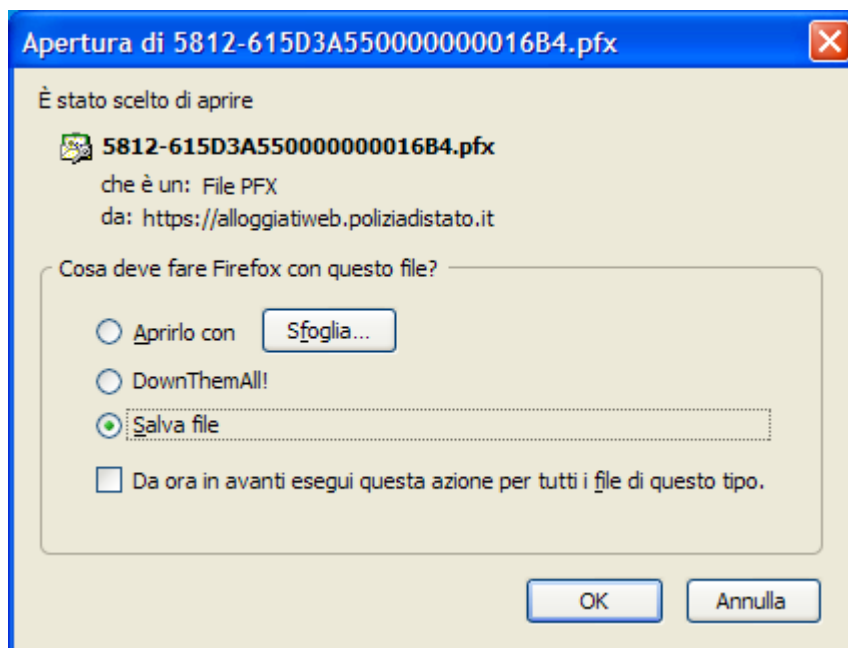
Apertura di 5812-615D3A550000000016B4.pfx

È stato scelto di aprire

5812-615D3A550000000016B4.pfx

che è un: File PFX

da: https://alloggiatiweb.poliziadistato.it

Cosa deve fare Firefox con questo file?

Aprirlo con

Sfoglia...

DownThemAll!

Salva file

Da ora in avanti esegui questa azione per tutti i file di questo tipo.

OK

Annulla